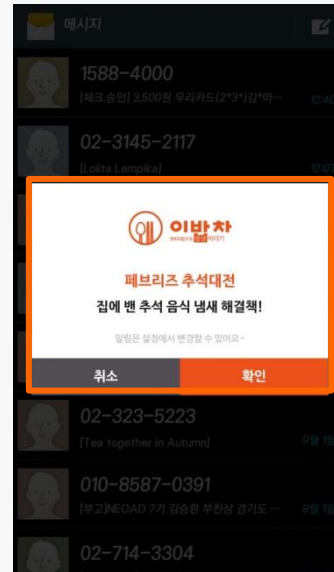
메시지

1588-4000
[체크.승인] 3,500원 우리카드(2*3*)강*아···
12:4

02-3145-2117
[Lolita Lempika]
12:0

이바차
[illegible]

페브리즈 추석대전
집에 밴 추석 음식 냄새 해결책!

알림은 설정에서 변경할 수 있어요~

취소
확인

02-323-5223
[Tea together in Autumn]
9월 18

010-8587-0391
[부고]NEOAD 7기 김송환 부친상 경기도···
9월 18

02-714-3304